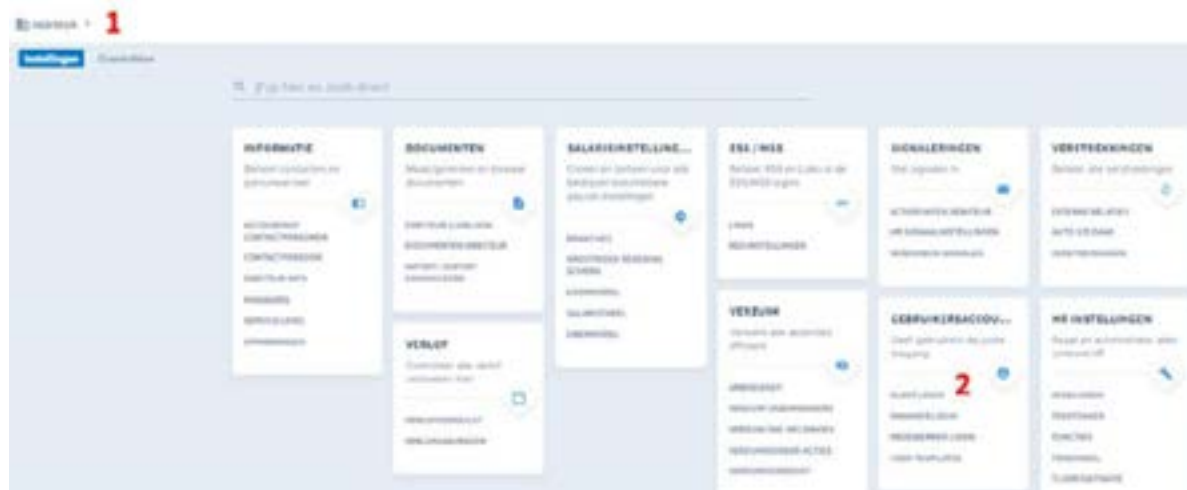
Werkbank 1

Instellingen Overzichten

Typ hier en zoek direct

INFORMATIE
Beheer contacten en gebruikersrollen

ACCOUNTANT CONTACTPERSONEN
CONTACTPERSONEN
DEBITEUR INFO
FINANCIEEL
SERVICELEVEL
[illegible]

DOCUMENTEN
Maak/genereer en beheer documenten

DEBITEUR EIGEN DOCUMENTEN
DOCUMENTEN DEBITEUR
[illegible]

VERLOF
Controleer alle verlof instellingen hier

VERLOFREGELING
VERLOFAANVRAGEN

SALARISINSTELLING...
Creëer en beheer hier alle salaris instellingen

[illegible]
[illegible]
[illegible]
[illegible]
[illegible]

ESS / MSS
Beheer ESS en (Loket) de ESS/MSS-logins

LINKS
INSTELLINGEN

VERZUIM
Verwerk alle verzuim-aanvragen

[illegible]
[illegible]
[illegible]
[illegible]
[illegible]

SIGNALERINGEN
Stel signalen in

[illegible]
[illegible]
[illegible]

GEBRUIKERSACCOU...
Geef gebruikers de juiste toegang

2
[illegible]
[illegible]
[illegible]
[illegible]

VERSTREKKINGEN
Beheer alle verstrekkingen

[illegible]
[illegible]
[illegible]

HR INSTELLINGEN
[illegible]

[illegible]
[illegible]
FUNCTIES
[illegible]
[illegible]